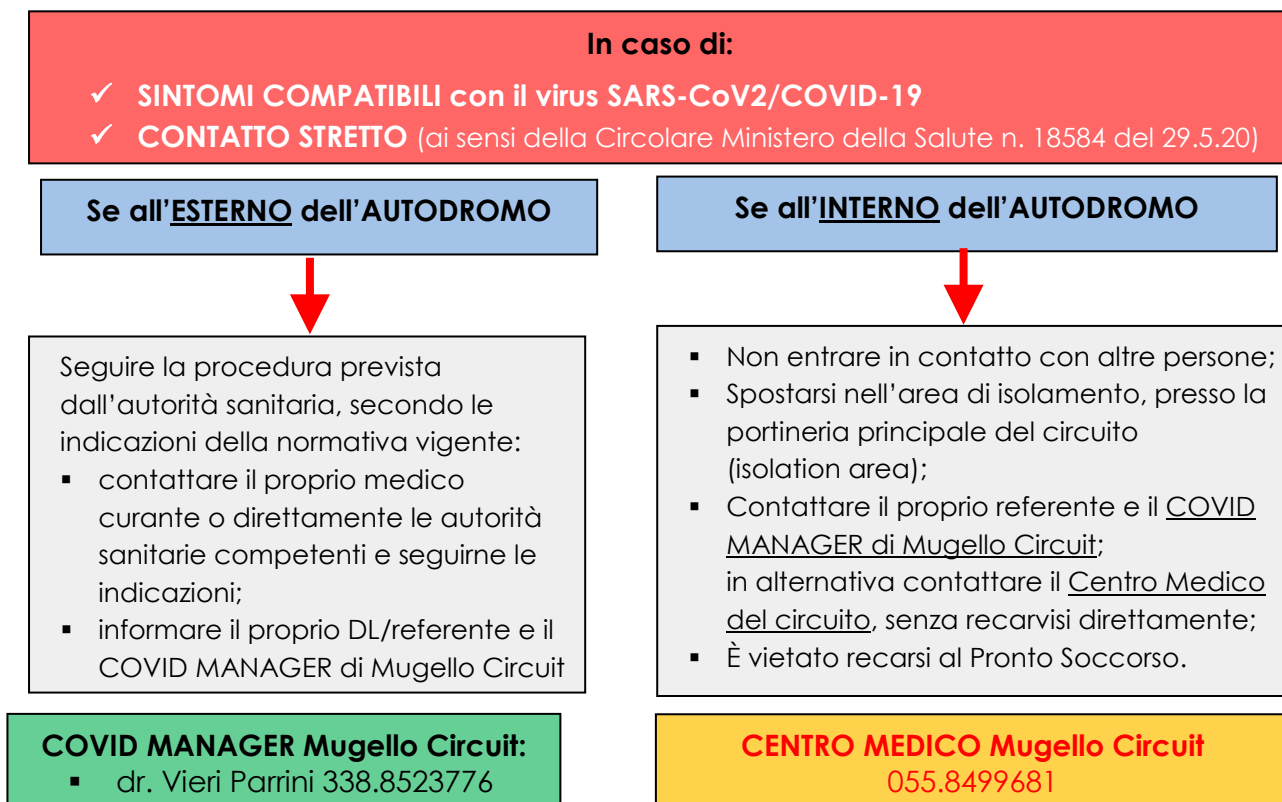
In caso di:

✓ SINTOMI COMPATIBILI con il virus SARS-CoV2/COVID-19
✓ CONTATTO STRETTO (ai sensi della Circolare Ministero della Salute n. 18584 del 29.5.20)

Se all'ESTERNO dell'AUTODROMO

Seguire la procedura prevista dall'autorità sanitaria, secondo le indicazioni della normativa vigente:
▪ contattare il proprio medico curante o direttamente le autorità sanitarie competenti e seguirne le indicazioni;
▪ informare il proprio DL/referente e il COVID MANAGER di Mugello Circuit

COVID MANAGER Mugello Circuit:
▪ dr. Vieri Parrini 338.8523776

Se all'INTERNO dell'AUTODROMO

▪ Non entrare in contatto con altre persone;
▪ Spostarsi nell'area di isolamento, presso la portineria principale del circuito (isolation area);
▪ Contattare il proprio referente e il COVID MANAGER di Mugello Circuit; in alternativa contattare il Centro Medico del circuito, senza recarvisi direttamente;
▪ È vietato recarsi al Pronto Soccorso.

CENTRO MEDICO Mugello Circuit
055.8499681